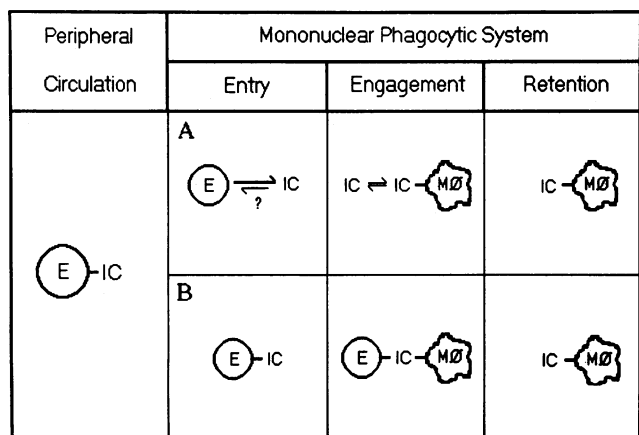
| Peripheral Circulation | Mononuclear Phagocytic System | | |
|---|---|---|---|
| | Entry | Engagement | Retention |
| E -IC | A<br>E ⇌ IC<br>? | IC ⇌ IC - MØ | IC - MØ |
| | B<br>E - IC | E - IC - MØ | IC - MØ |